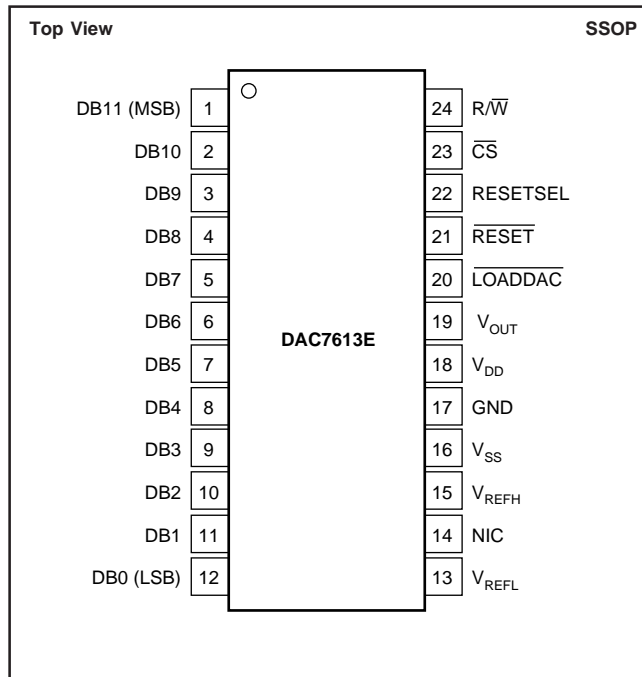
Top View

SSOP

DB11 (MSB) 1
DB10 2
DB9 3
DB8 4
DB7 5
DB6 6
DB5 7
DB4 8
DB3 9
DB2 10
DB1 11
DB0 (LSB) 12

DAC7613E

24 R/$\overline{W}$
23 $\overline{CS}$
22 RESETSEL
21 $\overline{RESET}$
20 $\overline{LOADDAC}$
19 $V_{OUT}$
18 $V_{DD}$
17 GND
16 $V_{SS}$
15 $V_{REFH}$
14 NIC
13 $V_{REFL}$